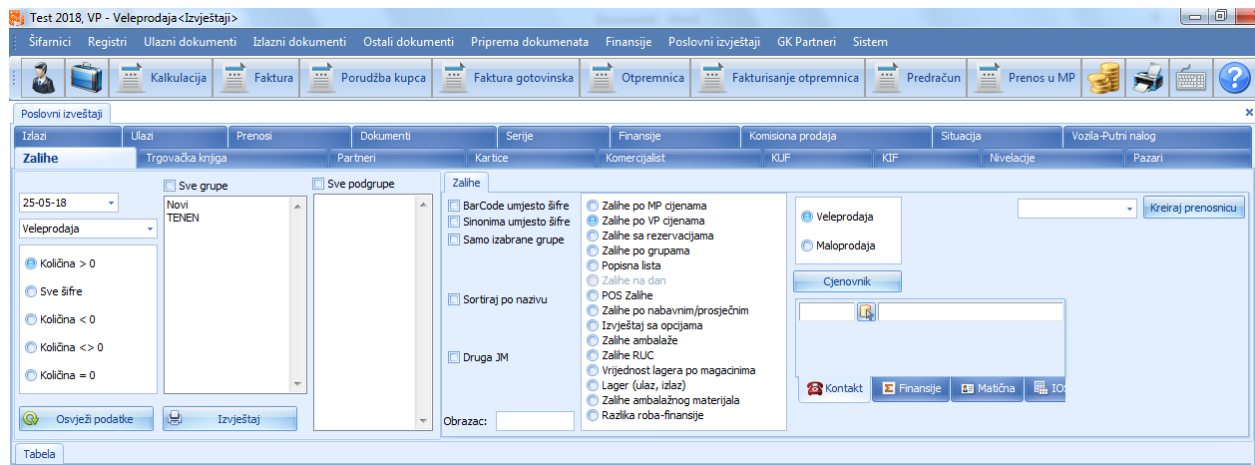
Test 2018, VP - Veleprodaja<Izvještaji>

Šifarnici Registri Ulazni dokumenti Izlazni dokumenti Ostali dokumenti Priprema dokumenata Finansije Poslovni izvještaji GK Partneri Sistem

Kalkulacija Faktura Porudžba kupca Faktura gotovinska Otpremnica Fakturisanje otpremnica Predračun Prenos u MP

Poslovni izvještaji

Izlazi Ulazi Prenosi Dokumenti Serije Finansije Komisiona prodaja Situacija Vozila-Putni nalog

Zalihe Trgovačka knjiga Partneri Kartice Komercijalist KUF KIF Nivelacije Pazari

25-05-18
Veleprodaja
Količina > 0
Sve šifre
Količina < 0
Količina <> 0
Količina = 0

Sve grupe
Novi
TENEN

Sve podgrupe

Osvježi podatke
Izvještaj

Zalihe
BarCode umjesto šifre
Sinonima umjesto šifre
Samo izabrane grupe
Sortiraj po nazivu
Druga JM
Obrazac:

Zalihe po MP cijenama
Zalihe po VP cijenama
Zalihe sa rezervacijama
Zalihe po grupama
Popisna lista
Zalihe na dan
POS Zalihe
Zalihe po nabavnim/prosječnim
Izvještaj sa opcijama
Zalihe ambalaže
Zalihe RUC
Vrijednost lagera po magacinima
Lager (ulaz, izlaz)
Zalihe ambalažnog materijala
Razlika roba-finansije

Veleprodaja
Maloprodaja
Cjenovnik

Kreiraj prenosnicu

Kontakt Finansije Matična IO

Tabela